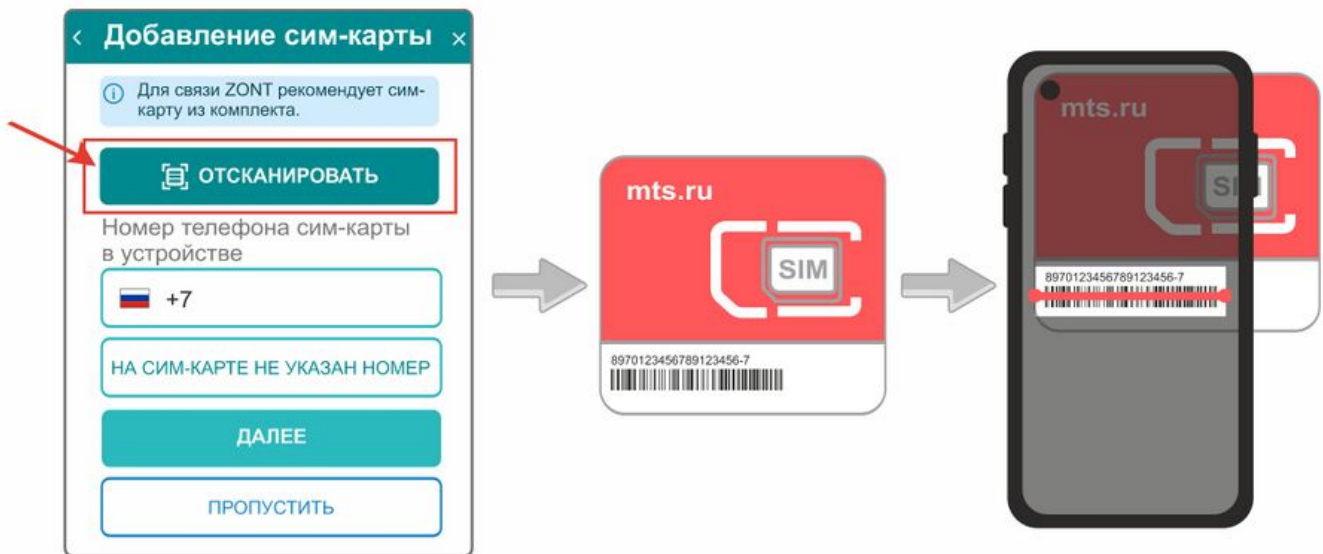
‹ Добавление сим-карты ×

ⓘ Для связи ZONT рекомендует сим-карту из комплекта.

ОТСКАНИРОВАТЬ

Номер телефона сим-карты в устройстве

+7

НА СИМ-КАРТЕ НЕ УКАЗАН НОМЕР

ДАЛЕЕ

ПРОПУСТИТЬ

mts.ru

SIM

89701234567891234567-7

mts.ru

SIM

89701234567891234567-7